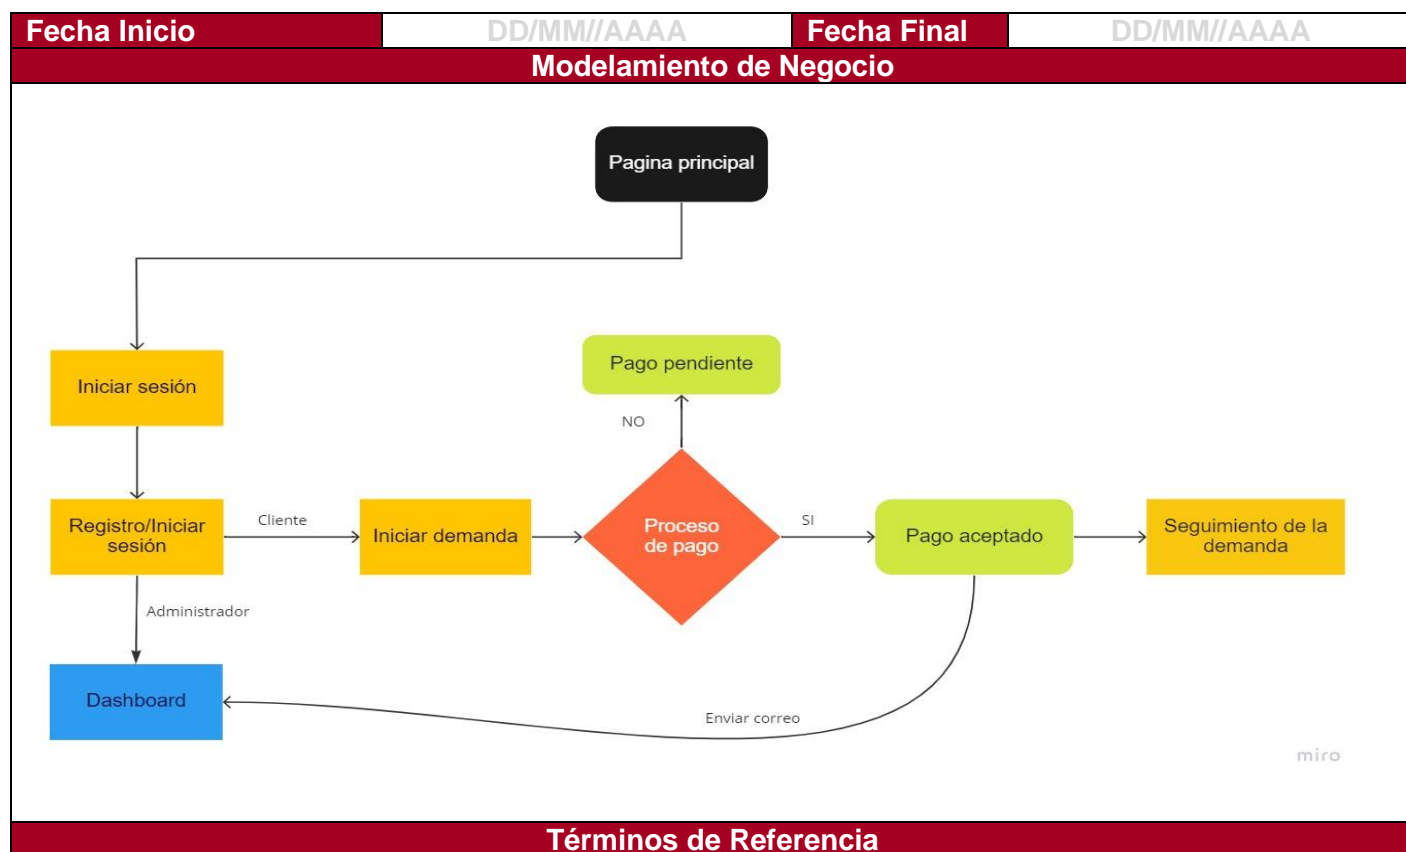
| Fecha Inicio | DD/MM//AAAA | Fecha Final | DD/MM//AAAA |
|---|---|---|---|

Modelamiento de Negocio

Pagina principal

Iniciar sesión

Pago pendiente

NO

Registro/Iniciar sesión

Cliente

Iniciar demanda

Proceso de pago

SI

Pago aceptado

Seguimiento de la demanda

Administrador

Dashboard

Enviar correo

miro

Términos de Referencia